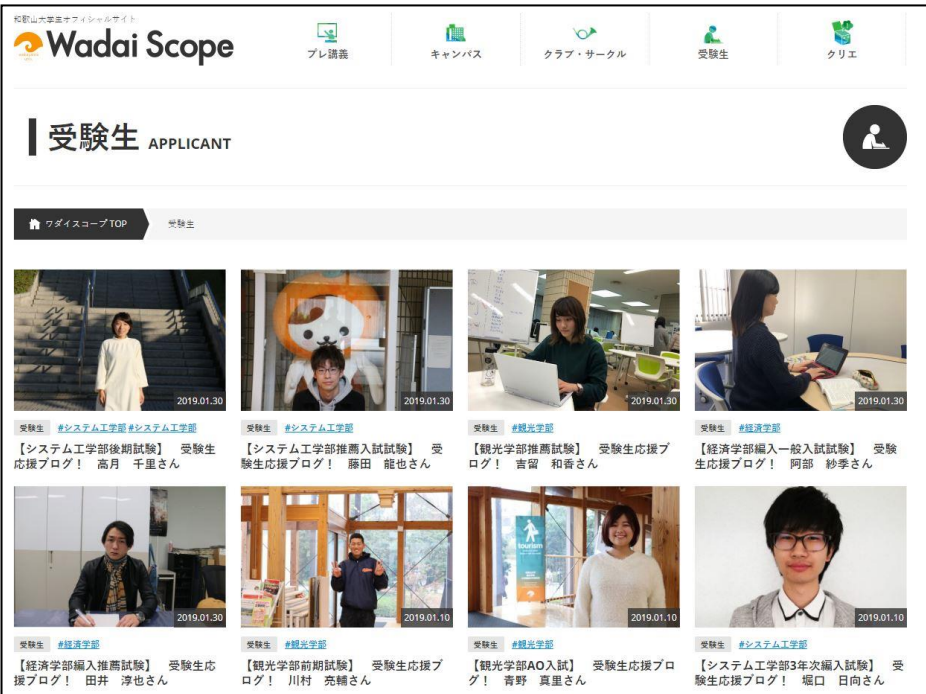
和歌山大学生オフィシャルサイト
Wadai Scope

プレ講義
キャンパス
クラブ・サークル
受験生
クリエ

受験生 APPLICANT

ワダイスコープTOP
受験生

2019.01.30
受験生 #システム工学部 #システム工学部
【システム工学部後期試験】 受験生応援ブログ！ 高月 千里さん

2019.01.30
受験生 #システム工学部
【システム工学部推薦入試試験】 受験生応援ブログ！ 藤田 龍也さん

2019.01.30
受験生 #観光学部
【観光学部推薦試験】 受験生応援ブログ！ 吉留 和香さん

2019.01.30
受験生 #経済学部
【経済学部編入一般入試試験】 受験生応援ブログ！ 阿部 紗季さん

2019.01.30
受験生 #経済学部
【経済学部編入推薦試験】 受験生応援ブログ！ 田井 淳也さん

2019.01.10
受験生 #観光学部
【観光学部前期試験】 受験生応援ブログ！ 川村 亮輔さん

2019.01.10
受験生 #観光学部
【観光学部AO入試】 受験生応援ブログ！ 青野 真里さん

2019.01.10
受験生 #システム工学部
【システム工学部3年次編入試験】 受験生応援ブログ！ 堀口 日向さん